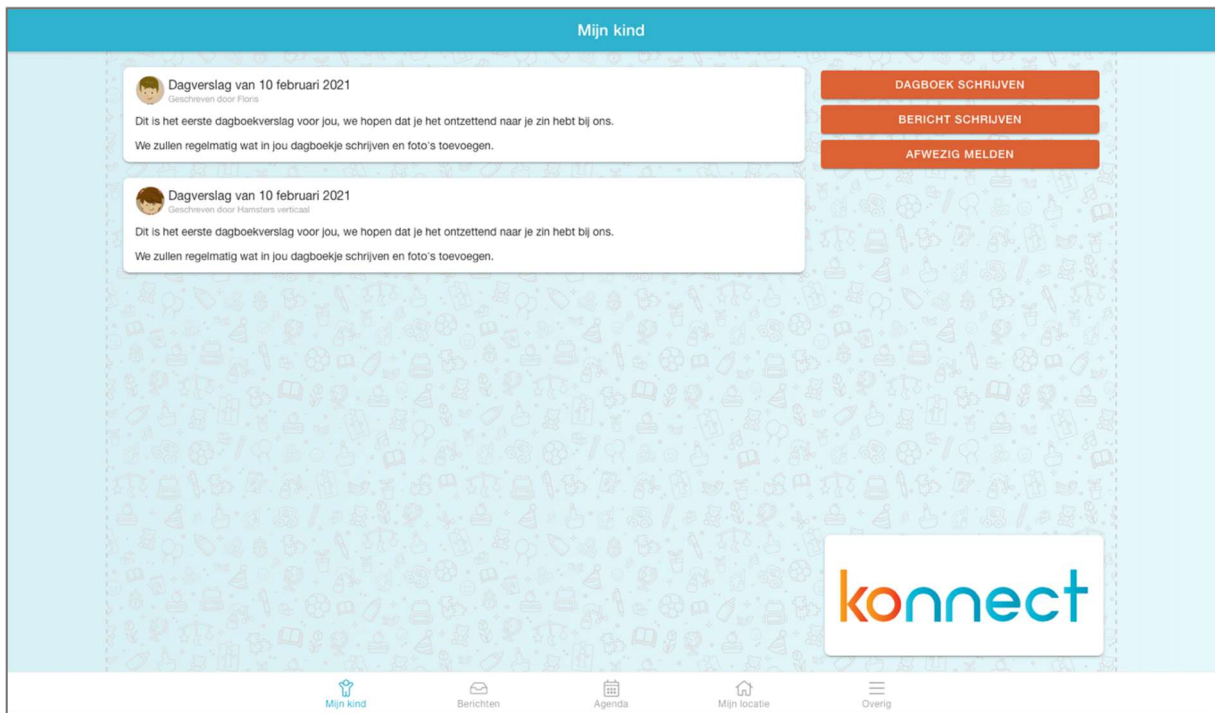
Mijn kind

Dagverslag van 10 februari 2021
Geschreven door Floris

Dit is het eerste dagboekverslag voor jou, we hopen dat je het ontzettend naar je zin hebt bij ons.

We zullen regelmatig wat in jou dagboekje schrijven en foto's toevoegen.

Dagverslag van 10 februari 2021
Geschreven door Hamsters verticaal

Dit is het eerste dagboekverslag voor jou, we hopen dat je het ontzettend naar je zin hebt bij ons.

We zullen regelmatig wat in jou dagboekje schrijven en foto's toevoegen.

DAGBOEK SCHRIJVEN

BERICHT SCHRIJVEN

AFWEZIG MELDEN

konnect

Mijn kind
Berichten
Agenda
Mijn locatie
Overig